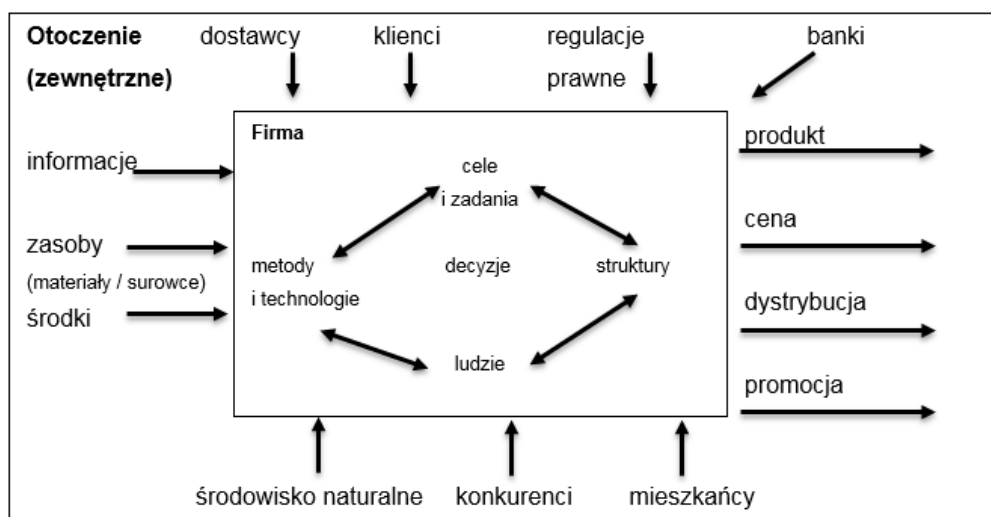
Otoczenie (zewnętrzne)

dostawcy

klienci

regulacje prawne

banki

Firma

cele i zadania

metody i technologie

decyzje

struktury

ludzie

informacje

zasoby (materiały / surowce)

środki

produkt

cena

dystrybucja

promocja

środowisko naturalne

konkurenci

mieszkańcy